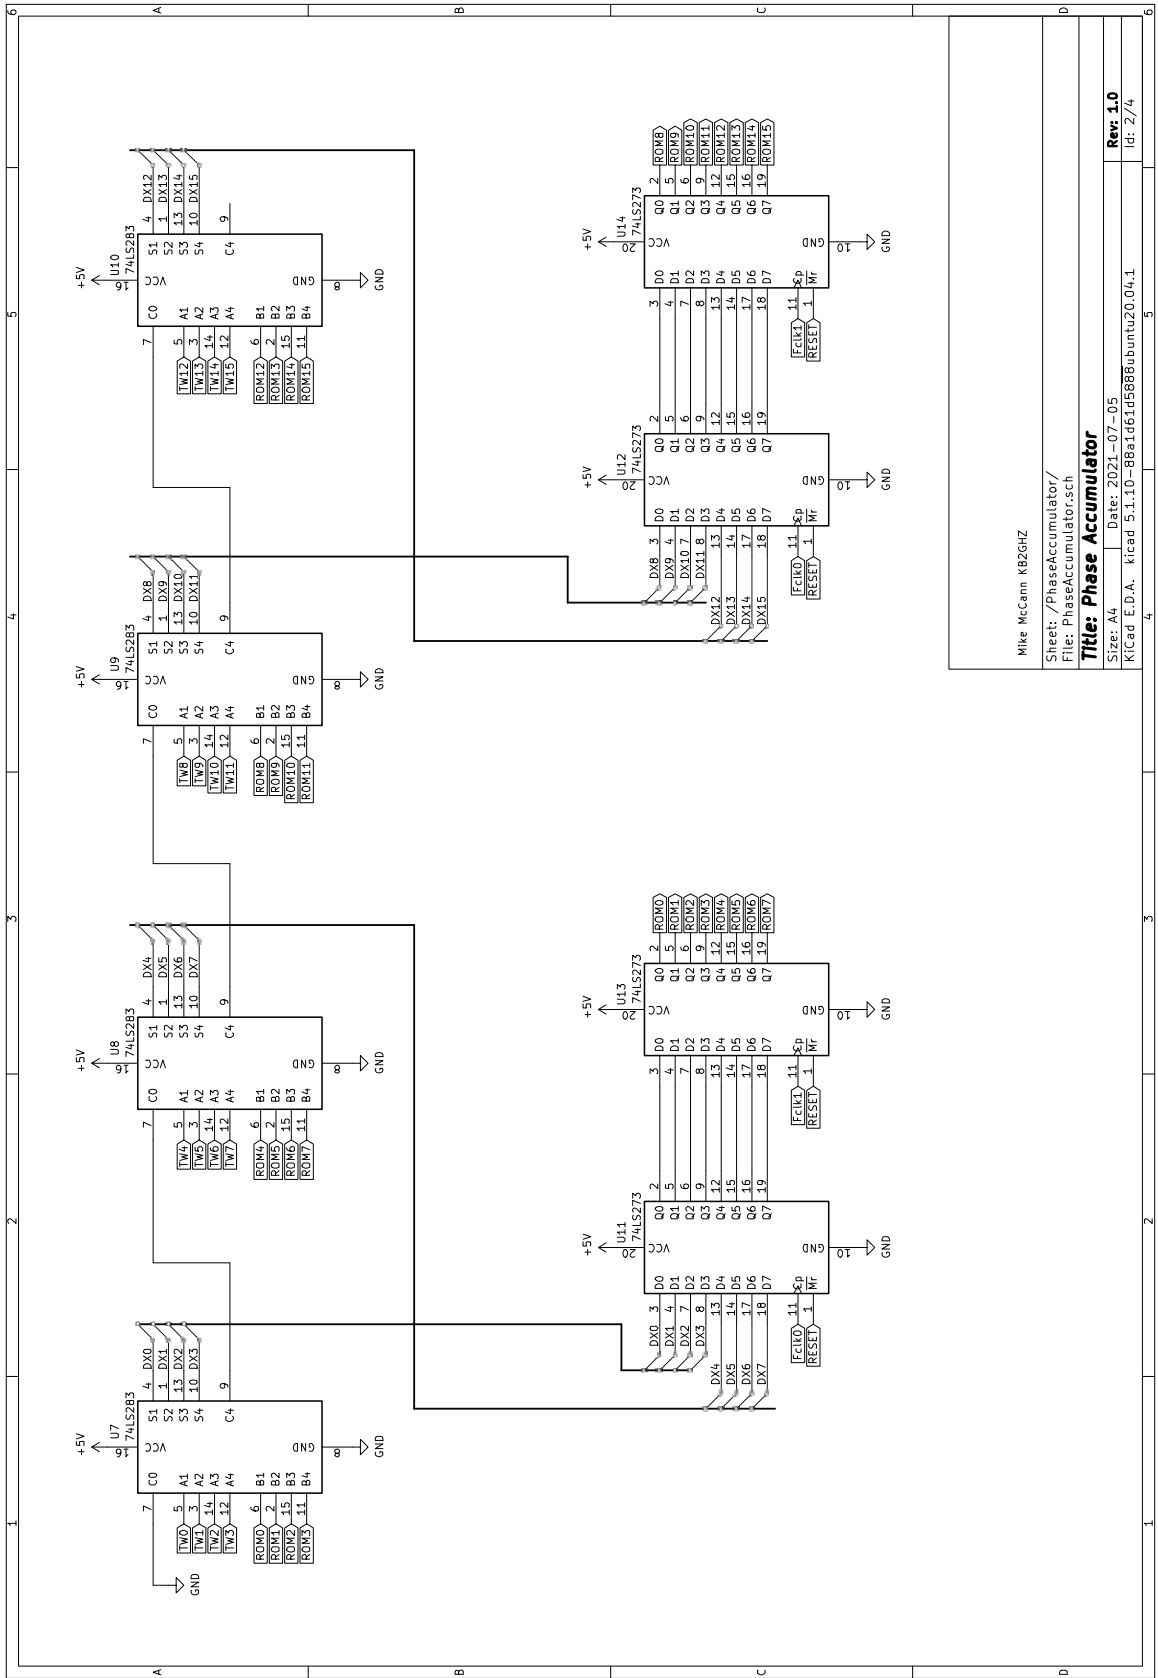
Mike McCann KB2GHZ
Sheet: /PhaseAccumulator/
File: PhaseAccumulator.sch
Title: Phase Accumulator
Size: A4 Date: 2021-07-05 Rev: 1.0
KiCad E.D.A. kicad 5.1.10-88a1d61d58⁠8ubuntu20.04.1 Id: 2/4

U7 74LS283
+5V 16 VCC GND 8 GND
C0 7 GND
A1 5 TW0, A2 3 TW1, A3 14 TW2, A4 12 TW3
B1 6 ROM0, B2 2 ROM1, B3 15 ROM2, B4 11 ROM3
S1 4 DX0, S2 1 DX1, S3 13 DX2, S4 10 DX3, C4 9

U8 74LS283
+5V 16 VCC GND 8 GND
C0 7
A1 5 TW4, A2 3 TW5, A3 14 TW6, A4 12 TW7
B1 6 ROM4, B2 2 ROM5, B3 15 ROM6, B4 11 ROM7
S1 4 DX4, S2 1 DX5, S3 13 DX6, S4 10 DX7, C4 9

U9 74LS283
+5V 16 VCC GND 8 GND
C0 7
A1 5 TW8, A2 3 TW9, A3 14 TW10, A4 12 TW11
B1 6 ROM8, B2 2 ROM9, B3 15 ROM10, B4 11 ROM11
S1 4 DX8, S2 1 DX9, S3 13 DX10, S4 10 DX11, C4 9

U10 74LS283
+5V 16 VCC GND 8 GND
C0 7
A1 5 TW12, A2 3 TW13, A3 14 TW14, A4 12 TW15
B1 6 ROM12, B2 2 ROM13, B3 15 ROM14, B4 11 ROM15
S1 4 DX12, S2 1 DX13, S3 13 DX14, S4 10 DX15, C4 9

U11 74LS273
+5V 20 VCC GND 10 GND
D0 3 DX0, D1 4 DX1, D2 7 DX2, D3 8 DX3, D4 13 DX4, D5 14 DX5, D6 17 DX6, D7 18 DX7
Cp 11 Fclk0, Mr 1 RESET
Q0 2, Q1 5, Q2 6, Q3 9, Q4 12, Q5 15, Q6 16, Q7 19

U13 74LS273
+5V 20 VCC GND 10 GND
D0 3, D1 4, D2 7, D3 8, D4 13, D5 14, D6 17, D7 18
Cp 11 Fclk1, Mr 1 RESET
Q0 2 ROM0, Q1 5 ROM1, Q2 6 ROM2, Q3 9 ROM3, Q4 12 ROM4, Q5 15 ROM5, Q6 16 ROM6, Q7 19 ROM7

U12 74LS273
+5V 20 VCC GND 10 GND
D0 3 DX8, D1 4 DX9, D2 7 DX10, D3 8 DX11, D4 13 DX12, D5 14 DX13, D6 17 DX14, D7 18 DX15
Cp 11 Fclk0, Mr 1 RESET
Q0 2, Q1 5, Q2 6, Q3 9, Q4 12, Q5 15, Q6 16, Q7 19

U14 74LS273
+5V 20 VCC GND 10 GND
D0 3, D1 4, D2 7, D3 8, D4 13, D5 14, D6 17, D7 18
Cp 11 Fclk1, Mr 1 RESET
Q0 2 ROM8, Q1 5 ROM9, Q2 6 ROM10, Q3 9 ROM11, Q4 12 ROM12, Q5 15 ROM13, Q6 16 ROM14, Q7 19 ROM15

A B C D
1 2 3 4 5 6